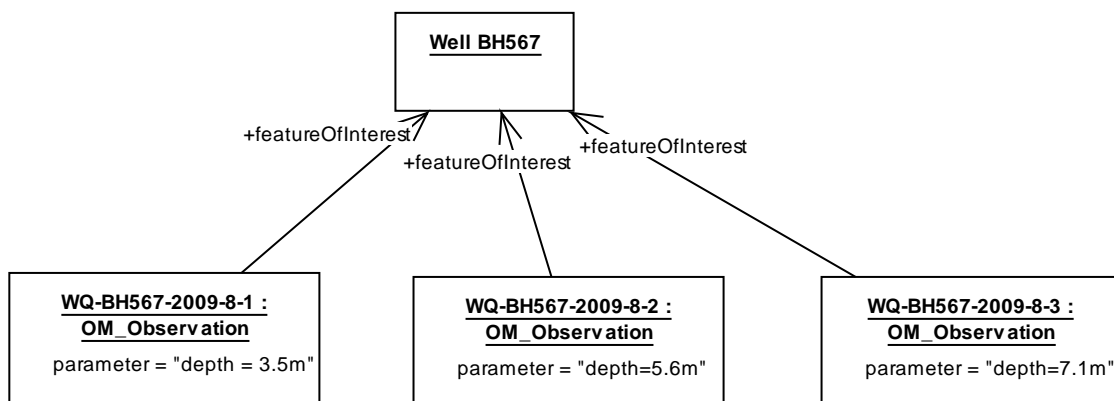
Well BH567

+featureOfInterest

+featureOfInterest

+featureOfInterest

WQ-BH567-2009-8-1 : OM_Observation
parameter = "depth = 3.5m"

WQ-BH567-2009-8-2 : OM_Observation
parameter = "depth=5.6m"

WQ-BH567-2009-8-3 : OM_Observation
parameter = "depth=7.1m"